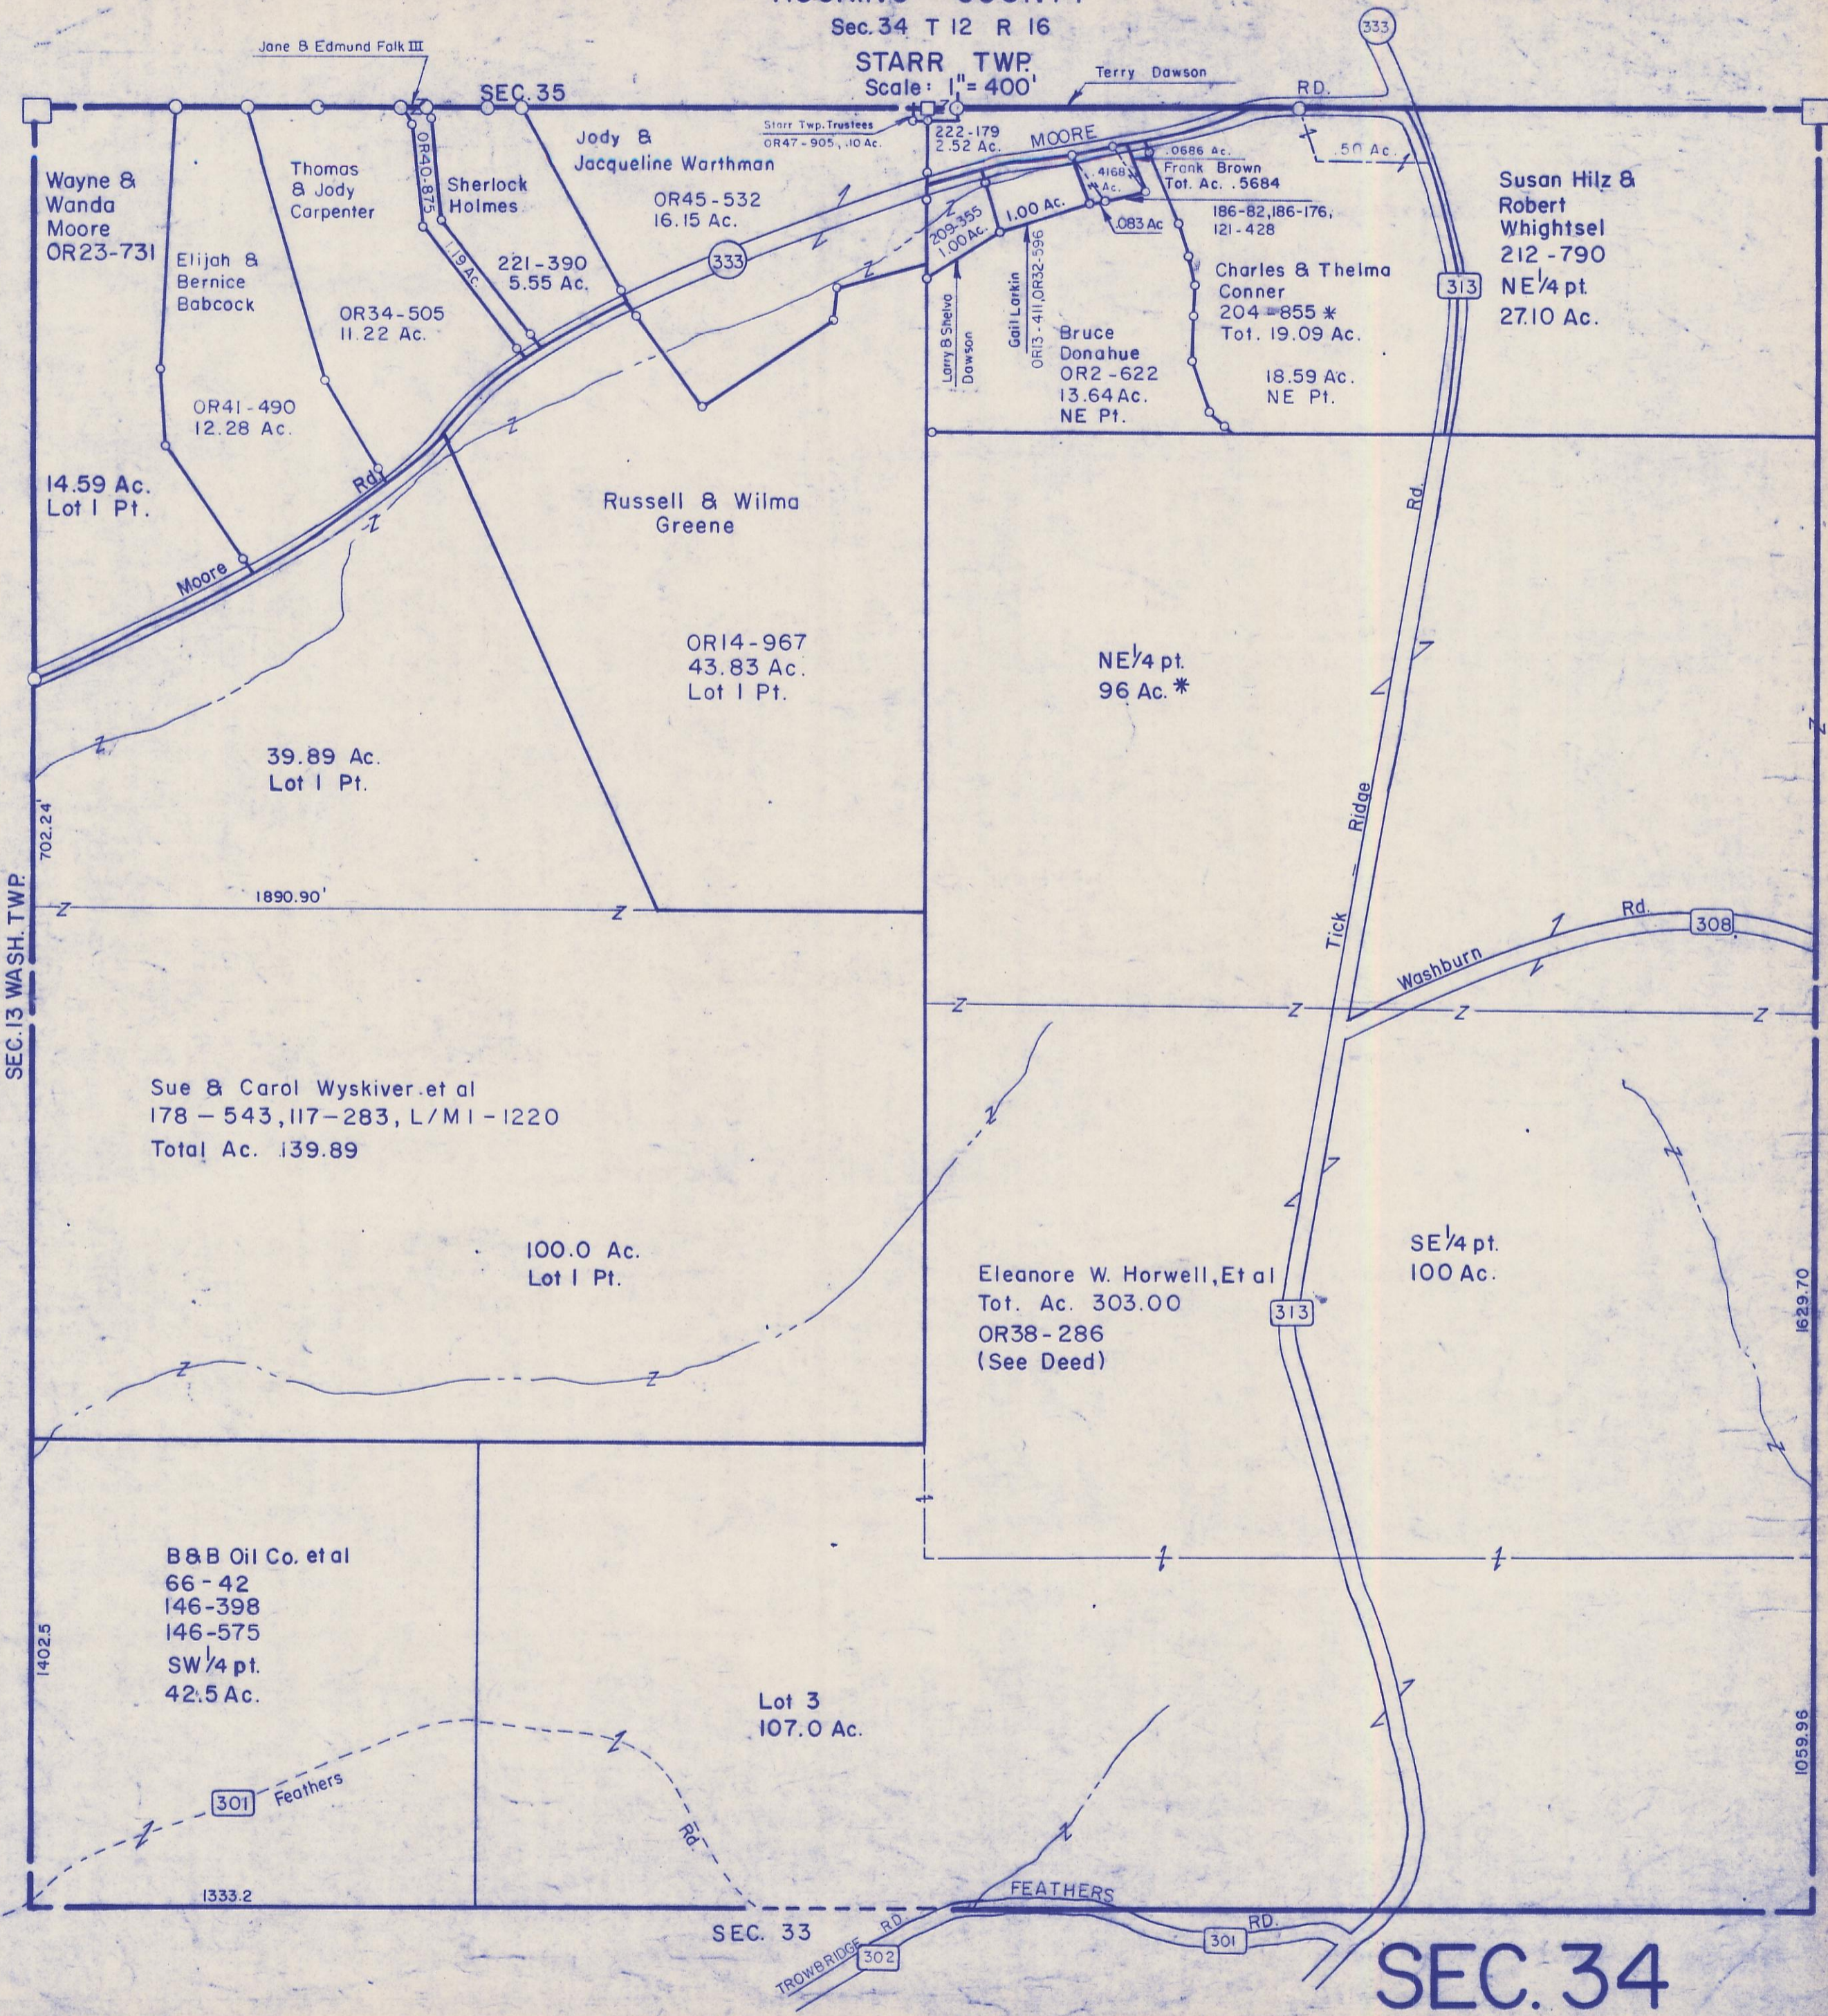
Sec. 34 T 12 R 16
STARR TWP.
Scale: 1" = 400'

333

Jane & Edmund Falk III
SEC. 35
Terry Dawson
RD.
Starr Twp. Trustees
OR47-905, .10 Ac.
222-179
2.52 Ac.
MOORE
.0686 Ac.
Frank Brown
Tot. Ac. .5684
.50 Ac.
.4168 Ac.
.083 Ac.
186-82, 186-176, 121-428
Jody & Jacqueline Warthman
OR45-532
16.15 Ac.
Wayne & Wanda Moore
OR23-731
Thomas & Jody Carpenter
Sherlock Holmes
OR40-875
1.19 Ac.
221-390
5.55 Ac.
333
209-355
1.00 Ac.
1.00 Ac.
Elijah & Bernice Babcock
OR34-505
11.22 Ac.
Larry & Shelva Dawson
Gail Larkin
OR13-411, OR32-596
Bruce Donahue
OR2-622
13.64 Ac.
NE Pt.
Charles & Thelma Conner
204-855 *
Tot. 19.09 Ac.
18.59 Ac.
NE Pt.
313
Susan Hilz & Robert Whightsel
212-790
NE$\frac{1}{4}$ pt.
27.10 Ac.
OR41-490
12.28 Ac.
14.59 Ac.
Lot 1 Pt.
Rd.
Moore
Russell & Wilma Greene
OR14-967
43.83 Ac.
Lot 1 Pt.
NE$\frac{1}{4}$ pt.
96 Ac. *
Rd.
39.89 Ac.
Lot 1 Pt.
702.24
1890.90'
SEC. 13 WASH. TWP.
Tick Ridge Rd.
Washburn Rd.
308
Sue & Carol Wyskiver, et al
178-543, 117-283, L/M1-1220
Total Ac. 139.89
100.0 Ac.
Lot 1 Pt.
Eleanore W. Horwell, Et al
Tot. Ac. 303.00
OR38-286
(See Deed)
313
SE$\frac{1}{4}$ pt.
100 Ac.
1629.70
B&B Oil Co. et al
66-42
146-398
146-575
SW$\frac{1}{4}$ pt.
42.5 Ac.
1402.5
Lot 3
107.0 Ac.
1059.96
301 Feathers
Rd.
1333.2
FEATHERS
RD.
301
SEC. 33
TROWBRIDGE RD
302
SEC. 34